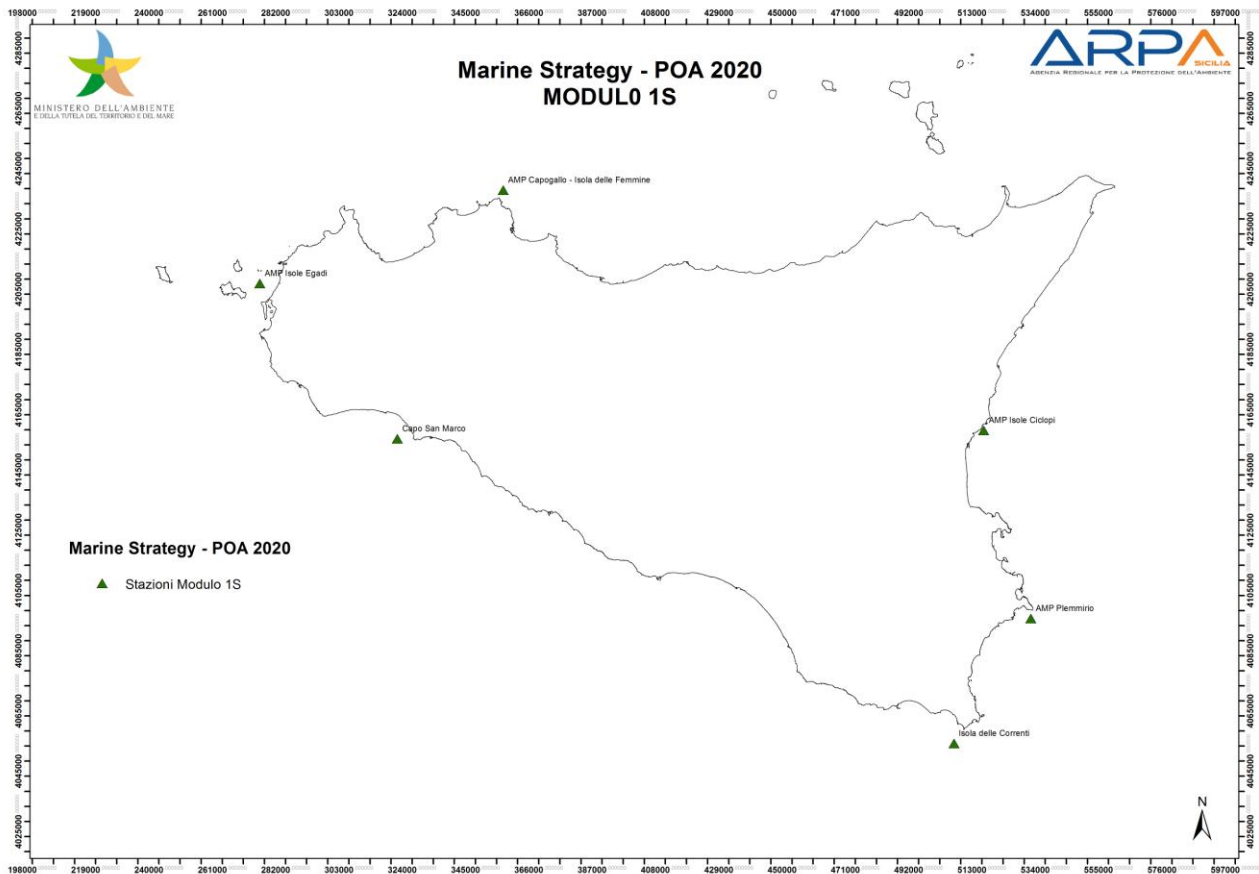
198000 219000 240000 261000 282000 303000 324000 345000 366000 387000 408000 429000 450000 471000 492000 513000 534000 555000 576000 597000

MINISTERO DELL'AMBIENTE
E DELLA TUTELA DEL TERRITORIO E DEL MARE

Marine Strategy - POA 2020
MODUL0 1S

ARPA SICILIA
AGENZIA REGIONALE PER LA PROTEZIONE DELL'AMBIENTE

4285000 4265000 4245000 4225000 4205000 4185000 4165000 4145000 4125000 4105000 4085000 4065000 4045000 4025000

AMP Capogallo - Isola delle Femmine

AMP Isole Egadi

Capo San Marco

AMP Isole Ciclopi

Marine Strategy - POA 2020

Stazioni Modulo 1S

AMP Plemmirio

Isola delle Correnti

N

198000 219000 240000 261000 282000 303000 324000 345000 366000 387000 408000 429000 450000 471000 492000 513000 534000 555000 576000 597000